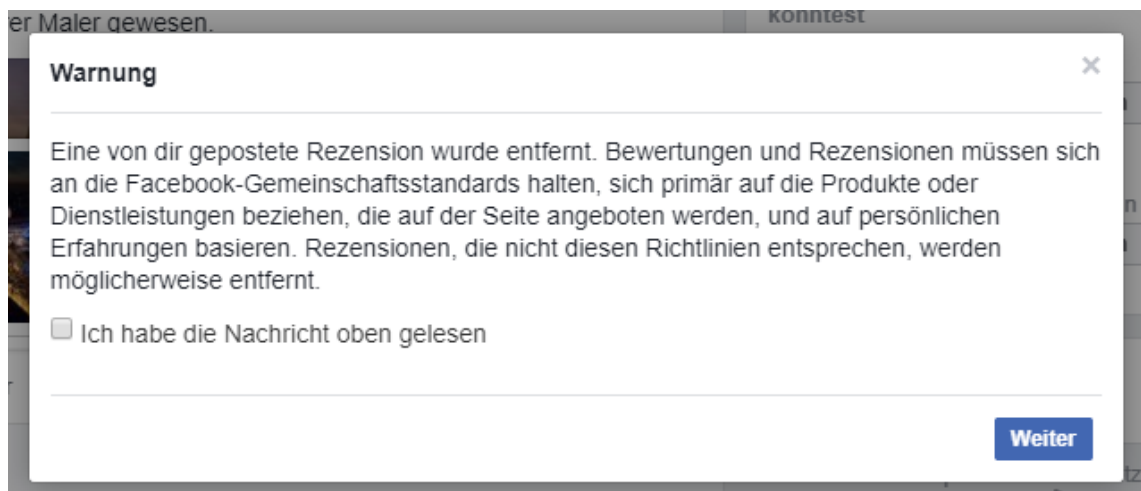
er Maler gewesen.

konntest

Warnung

×

Eine von dir gepostete Rezension wurde entfernt. Bewertungen und Rezensionen müssen sich an die Facebook-Gemeinschaftsstandards halten, sich primär auf die Produkte oder Dienstleistungen beziehen, die auf der Seite angeboten werden, und auf persönlichen Erfahrungen basieren. Rezensionen, die nicht diesen Richtlinien entsprechen, werden möglicherweise entfernt.

Ich habe die Nachricht oben gelesen

Weiter